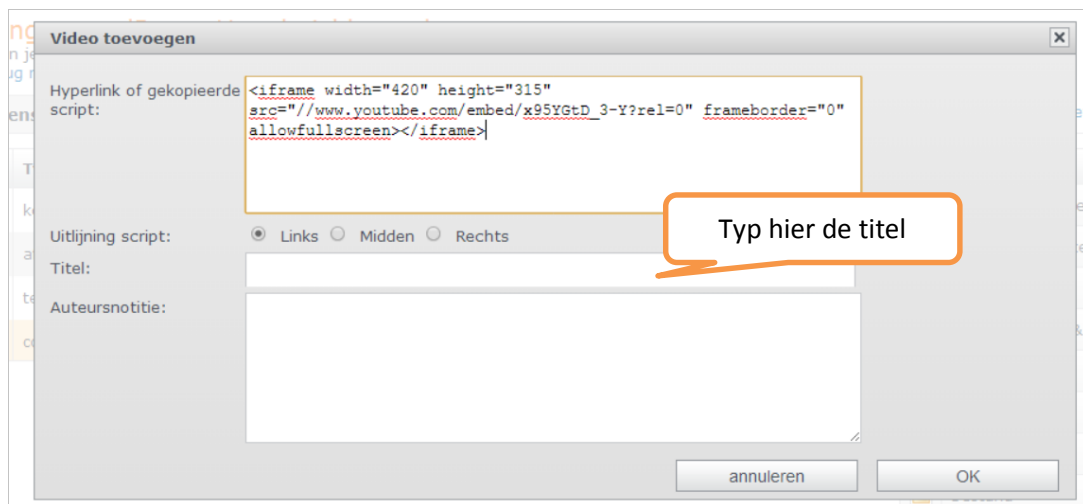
Video toevoegen

Hyperlink of gekopieerde script: <iframe width="420" height="315" src="//www.youtube.com/embed/x95YGtD_3-Y?rel=0" frameborder="0" allowfullscreen></iframe>

Typ hier de titel

Uitlijning script: Links Midden Rechts

Titel:

Auteursnotitie:

annuleren OK